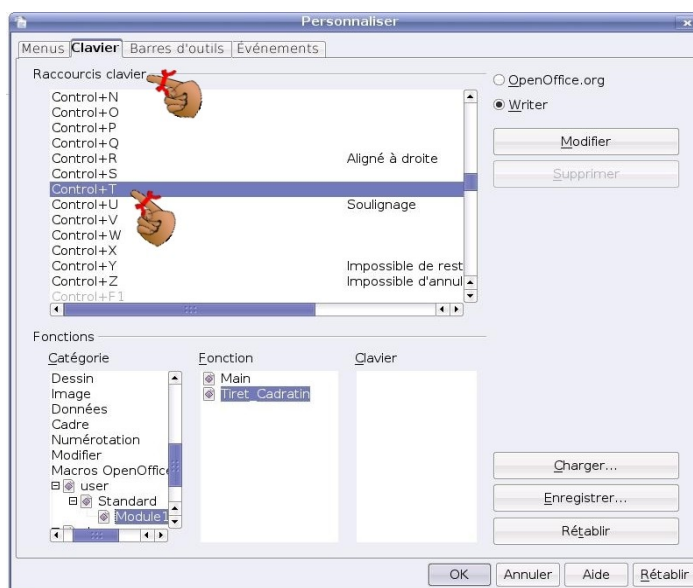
Personnaliser

Menus Clavier Barres d'outils Événements

Raccourcis clavier

Control+N
Control+O
Control+P
Control+Q
Control+R Aligné à droite
Control+S
Control+T
Control+U Soulignage
Control+V
Control+W
Control+X
Control+Y Impossible de rest
Control+Z Impossible d'annul
Control+F1

OpenOffice.org
Writer

Modifier
Supprimer

Fonctions

Catégorie
Dessin
Image
Données
Cadre
Numérotation
Modifier
Macros OpenOffice
user
Standard
Module1

Fonction
Main
Tiret_Cadratin

Clavier

Charger...
Enregistrer...
Rétablir

OK Annuler Aide Rétablir